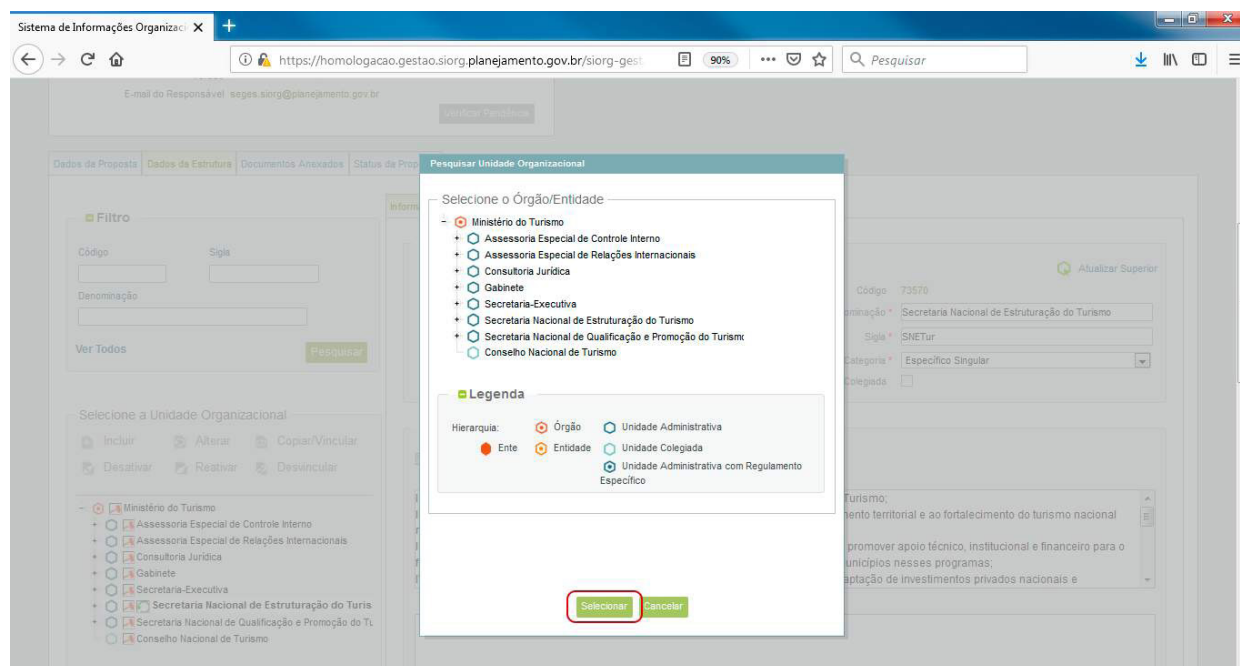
Sistema de Informações Organizac ×
+
https://homologacao.gestao.siorg.planejamento.gov.br/siorg-gest
90%
Pesquisar

E-mail do Responsável: seges.siorg@planejamento.gov.br
Verificar Pendência

Dados da Proposta | Dados da Estrutura | Documentos Anexados | Status da Prop

Filtro
Código
Sigla
Denominação
Ver Todos
Pesquisar

Selecione a Unidade Organizacional
Incluir
Alterar
Copiar/Vincular
Desativar
Reativar
Desvincular

Ministério do Turismo
Assessoria Especial de Controle Interno
Assessoria Especial de Relações Internacionais
Consultoria Jurídica
Gabinete
Secretaria-Executiva
Secretaria Nacional de Estruturação do Turis
Secretaria Nacional de Qualificação e Promoção do Tu
Conselho Nacional de Turismo

Atualizar Superior
Código 73570
Denominação * Secretaria Nacional de Estruturação do Turismo
Sigla * SNETur
Categoria * Específico Singular
Colegiada

Turismo;
mento territorial e ao fortalecimento do turismo nacional
promover apoio técnico, institucional e financeiro para o
unicípios nesses programas;
aptação de investimentos privados nacionais e

Pesquisar Unidade Organizacional
Selecione o Órgão/Entidade
Ministério do Turismo
Assessoria Especial de Controle Interno
Assessoria Especial de Relações Internacionais
Consultoria Jurídica
Gabinete
Secretaria-Executiva
Secretaria Nacional de Estruturação do Turismo
Secretaria Nacional de Qualificação e Promoção do Turismo
Conselho Nacional de Turismo

Legenda
Hierarquia:
Órgão
Unidade Administrativa
Ente
Entidade
Unidade Colegiada
Unidade Administrativa com Regulamento Específico

Selecionar
Cancelar